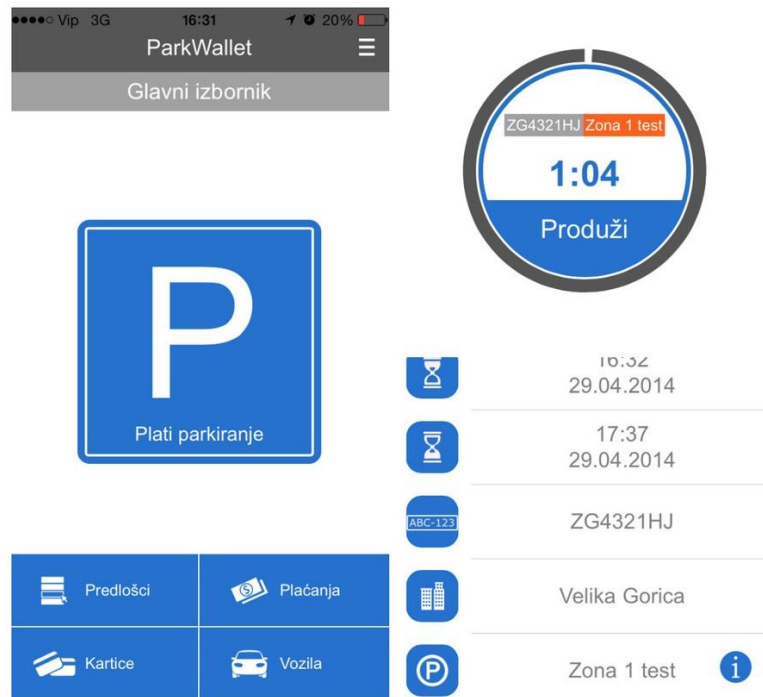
●●●●○ Vip 3G 16:31 20%
ParkWallet
Glavni izbornik

P
Plati parkiranje

Predlošci
Plaćanja
Kartice
Vozila

ZG4321HJ Zona 1 test
1:04
Produži

16:32
29.04.2014

17:37
29.04.2014

ABC-123
ZG4321HJ

Velika Gorica

Zona 1 test